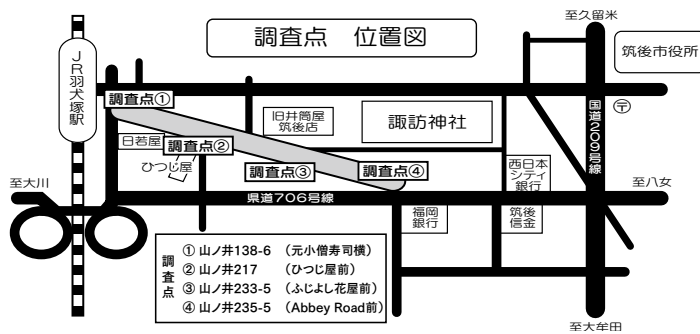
調査点　位置図

至久留米

筑後市役所

JR羽犬塚駅

調査点①

旧井筒屋筑後店

諏訪神社

〒

国道209号線

日吉屋

調査点②

ひつじ屋

調査点③

調査点④

西日本シティ銀行

至大川

県道706号線

至八女

福岡銀行

筑後信金

調査点
① 山ノ井138-6　(元小僧寿司横)
② 山ノ井217　(ひつじ屋前)
③ 山ノ井233-5　(ふじよし花屋前)
④ 山ノ井235-5　(Abbey Road前)

至大牟田